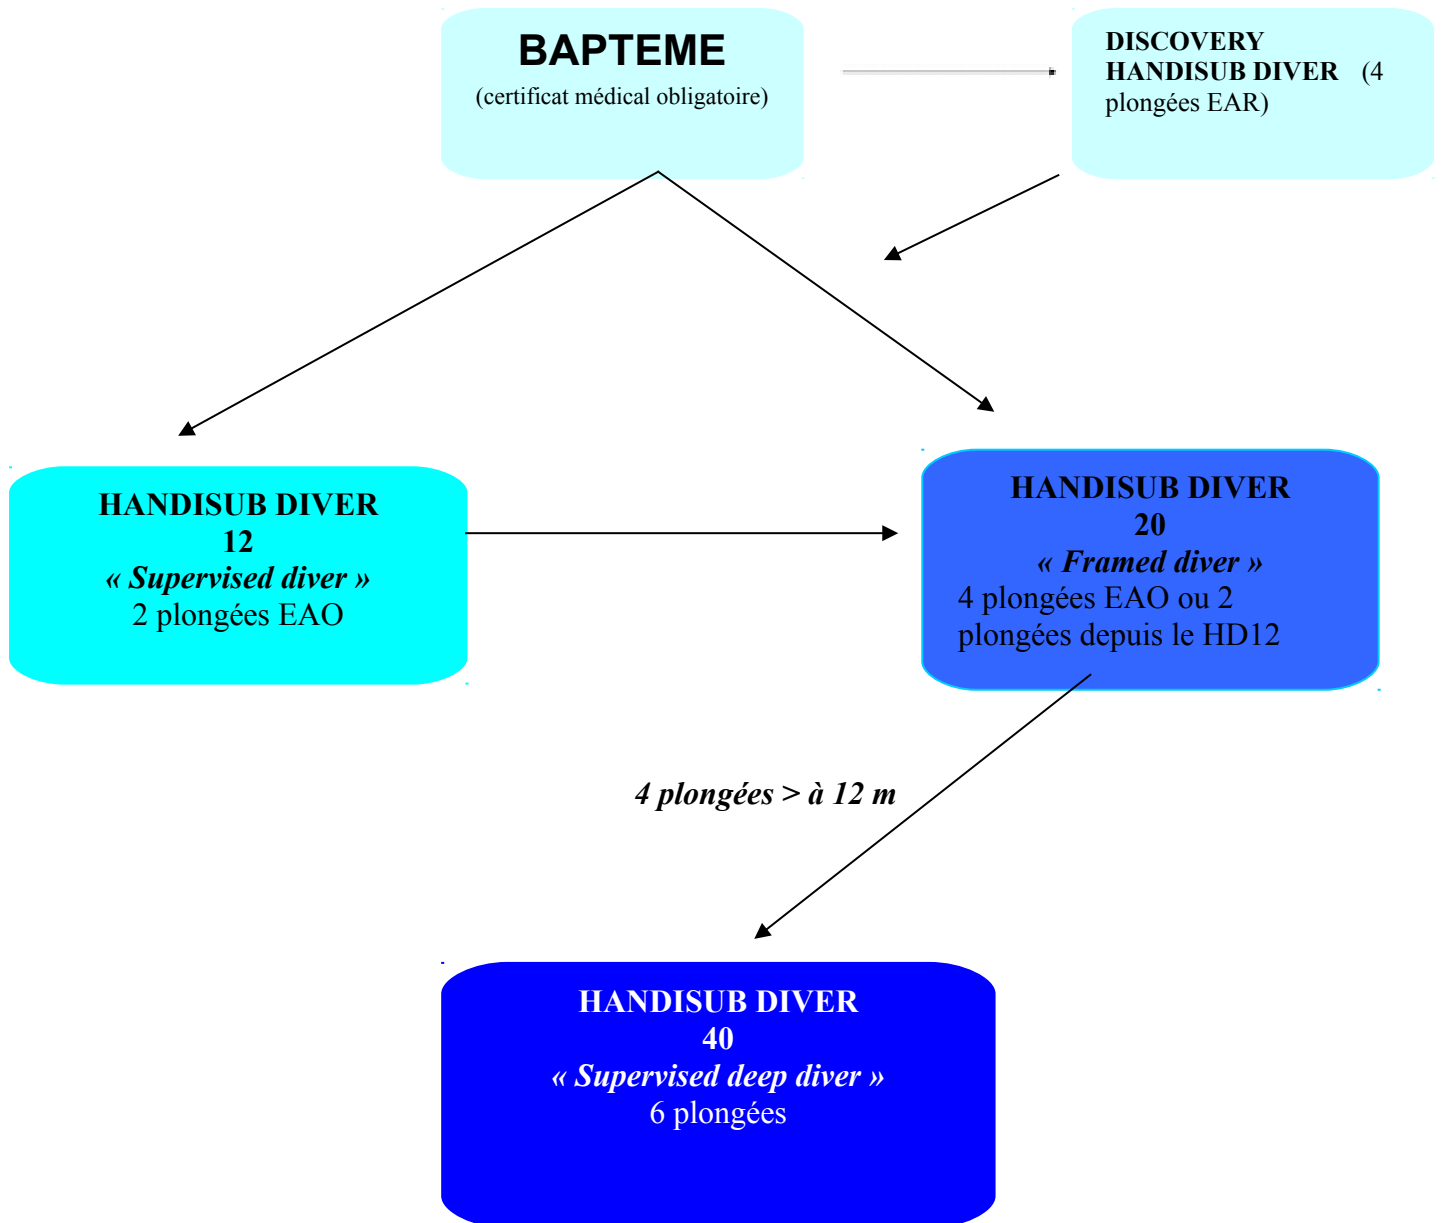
BAPTEME
(certificat médical obligatoire)

DISCOVERY HANDISUB DIVER (4 plongées EAR)

HANDISUB DIVER
12
« Supervised diver »
2 plongées EAO

HANDISUB DIVER
20
« Framed diver »
4 plongées EAO ou 2 plongées depuis le HD12

4 plongées > à 12 m

HANDISUB DIVER
40
« Supervised deep diver »
6 plongées